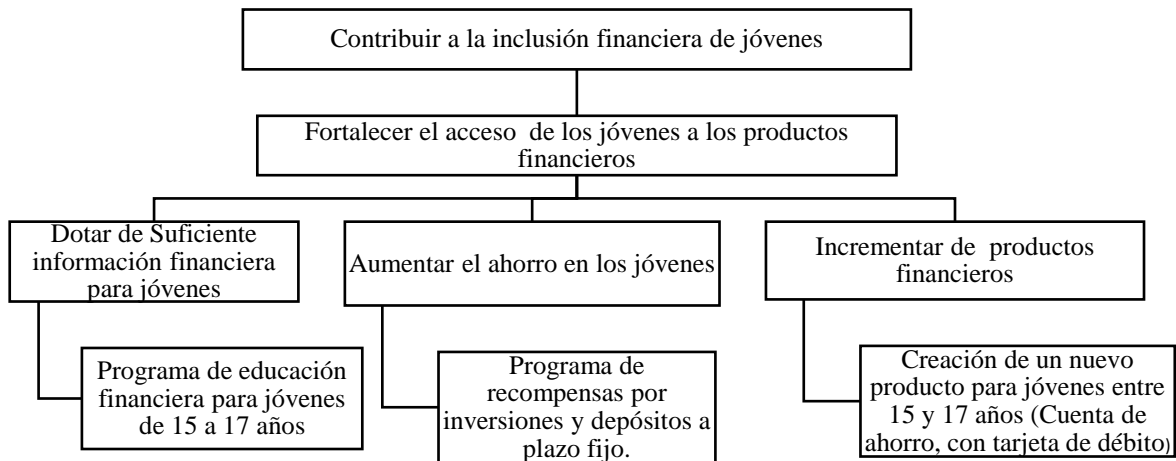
Contribuir a la inclusión financiera de jóvenes

Fortalecer el acceso de los jóvenes a los productos financieros

Dotar de Suficiente información financiera para jóvenes

Aumentar el ahorro en los jóvenes

Incrementar de productos financieros

Programa de educación financiera para jóvenes de 15 a 17 años

Programa de recompensas por inversiones y depósitos a plazo fijo.

Creación de un nuevo producto para jóvenes entre 15 y 17 años (Cuenta de ahorro, con tarjeta de débito)